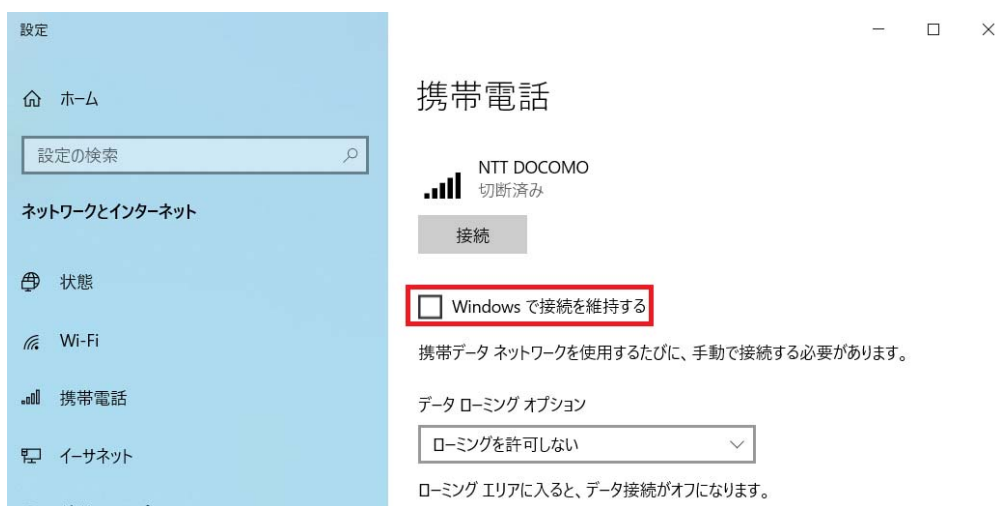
設定

ホーム

設定の検索

ネットワークとインターネット

状態

Wi-Fi

携帯電話

イーサネット

携帯電話

NTT DOCOMO
切断済み

接続

Windows で接続を維持する

携帯データ ネットワークを使用するたびに、手動で接続する必要があります。

データ ローミング オプション

ローミングを許可しない

ローミング エリアに入ると、データ接続がオフになります。